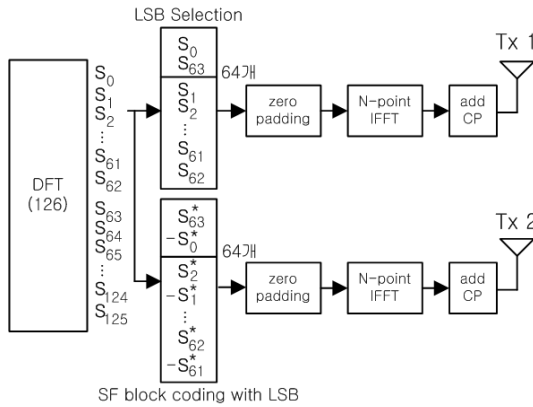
LSB Selection

DFT (126)

$S_0$
$S_1$
$S_2$
$\vdots$
$S_{61}$
$S_{62}$
$S_{63}$
$S_{64}$
$S_{65}$
$\vdots$
$S_{124}$
$S_{125}$

$S_0$
$S_{63}$

64개

$S_1$
$S_2$
$\vdots$
$S_{61}$
$S_{62}$

zero padding

N-point IFFT

add CP

Tx 1

$S_{63}^*$
$-S_0^*$

64개

$S_2^*$
$-S_1^*$
$\vdots$
$S_{62}^*$
$-S_{61}^*$

zero padding

N-point IFFT

add CP

Tx 2

SF block coding with LSB